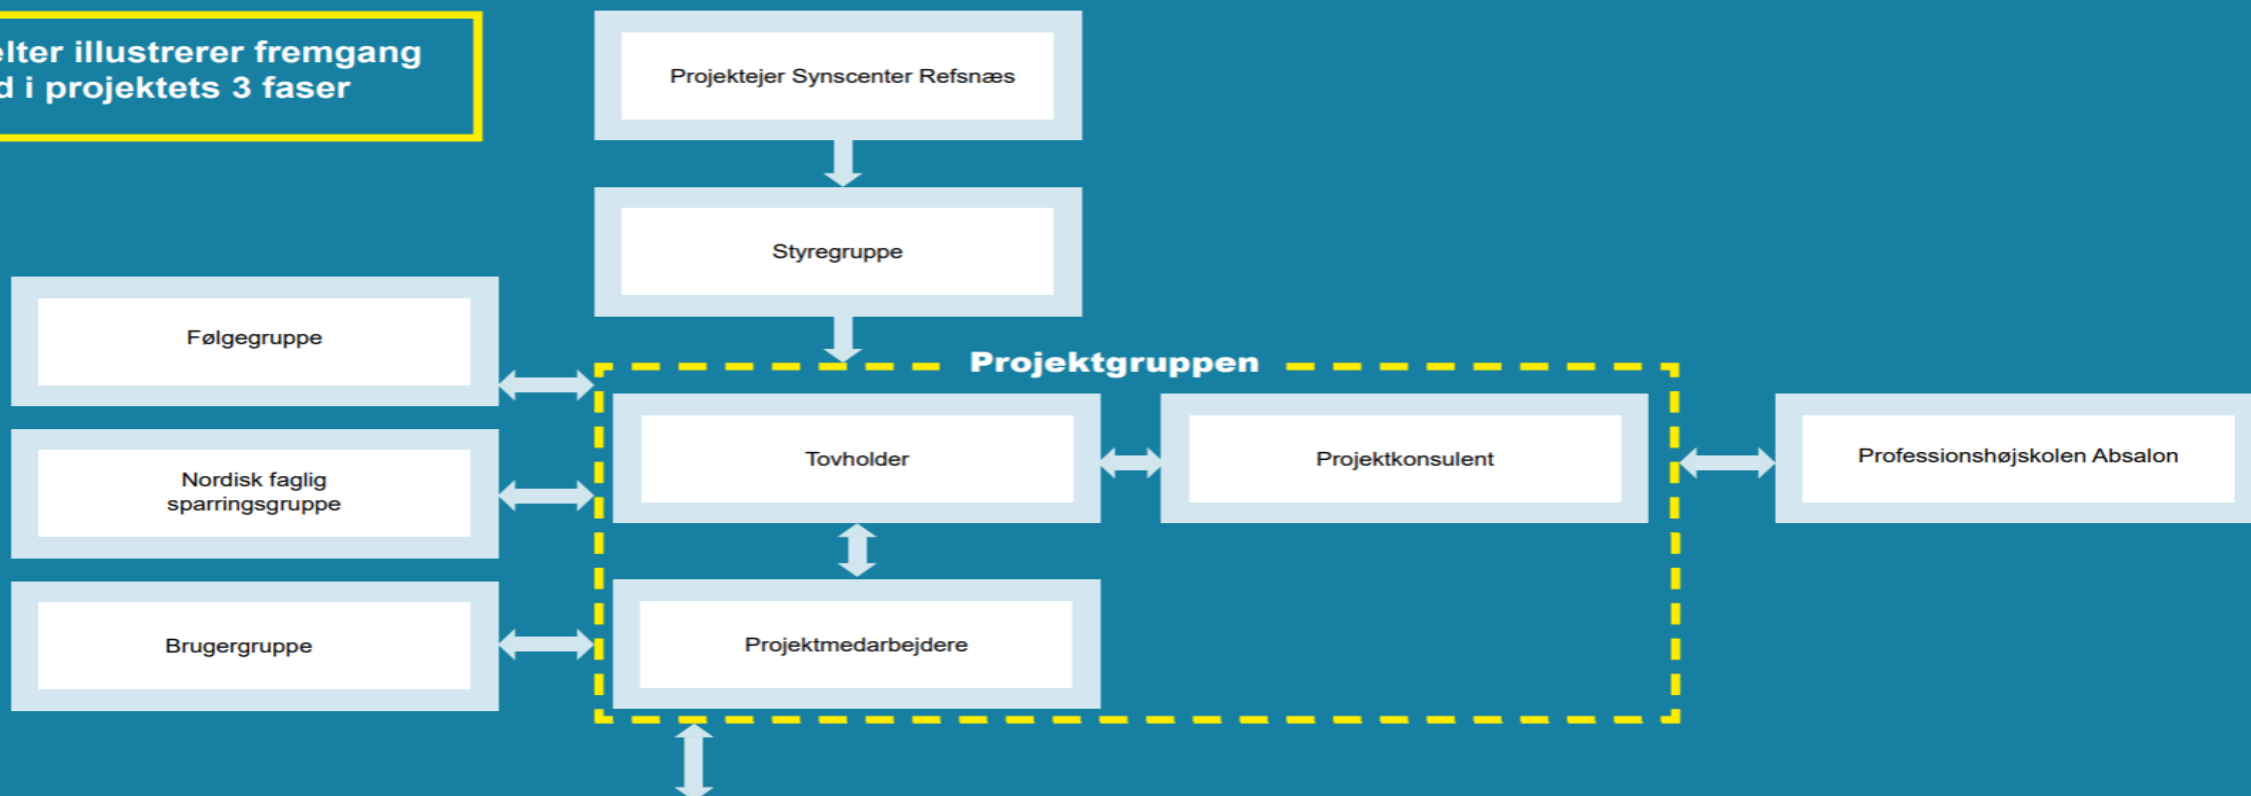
elter illustrerer fremgang
d i projektets 3 faser

Projektejer Synscenter Refsnæs

Styregruppe

Følgegruppe

Nordisk faglig sparringsgruppe

Brugergruppe

Projektgruppen

Tovholder

Projektkonsulent

Professionshøjskolen Absalon

Projektmedarbejdere